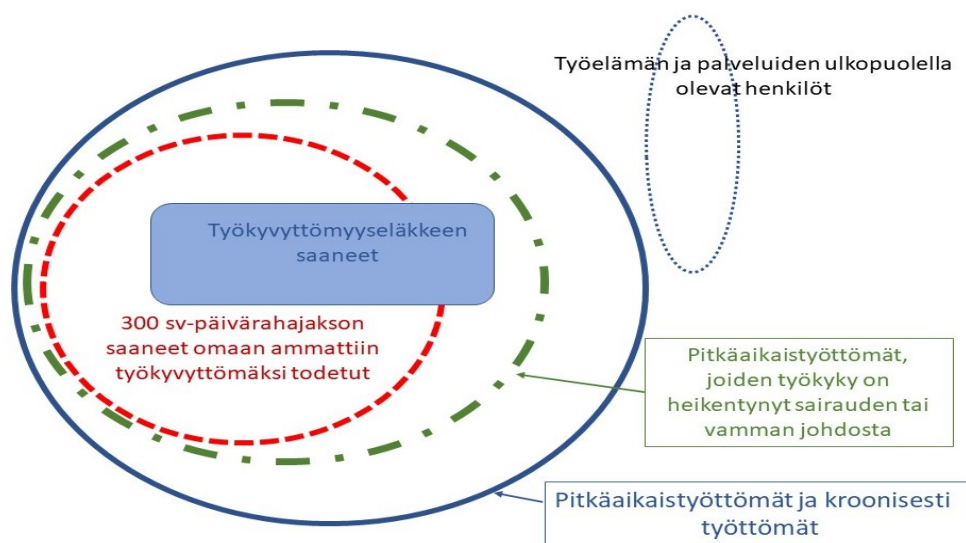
Työelämän ja palveluiden ulkopuolella olevat henkilöt

Työkyvyttömyyseläkkeen saaneet

300 sv-päivärahajakson saaneet omaan ammattiin työkyvyttömäksi todetut

Pitkäaikaistyöttömät, joiden työkyky on heikentynyt sairauden tai vamman johdosta

Pitkäaikaistyöttömät ja kroonisesti työttömät